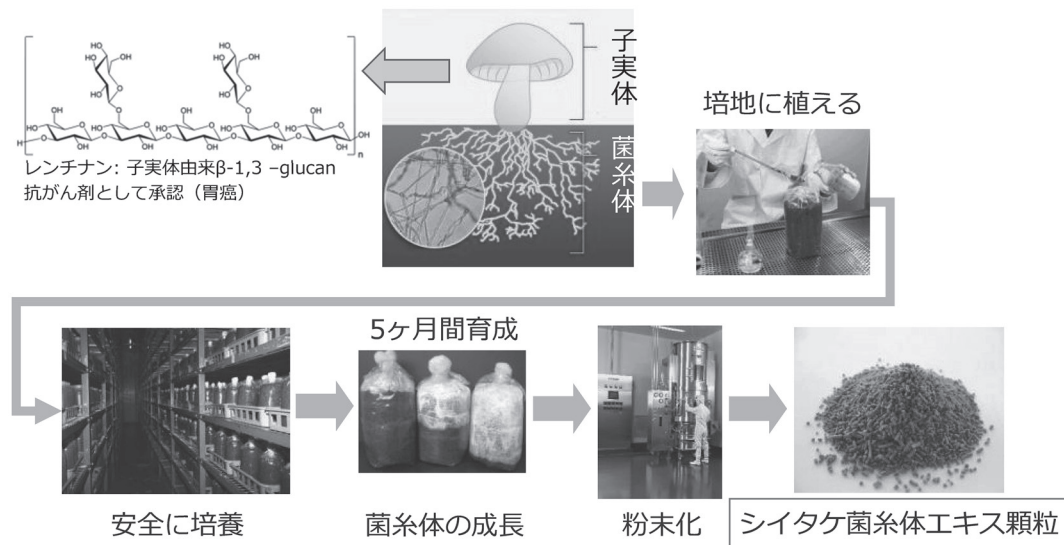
子実体

菌糸体

培地に植える

HO OH OH OH OH OH OH OH OH OH OH HO OH OH OH OH OH OH n

レンチナン: 子実体由来β-1,3 –glucan
抗がん剤として承認（胃癌）

5ヶ月間育成

安全に培養

菌糸体の成長

粉末化

シイタケ菌糸体エキス顆粒